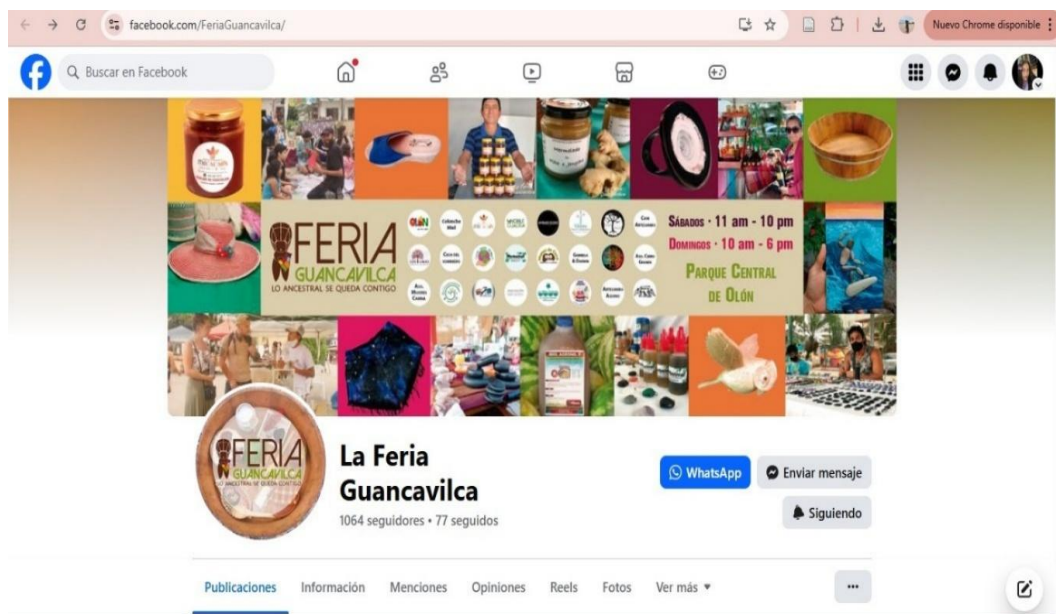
facebook.com/FeriaGuancavilca/

Nuevo Chrome disponible

Buscar en Facebook

FERIA GUANCAVILCA
LO ANCESTRAL SE QUEDA CONTIGO

Sábados · 11 am - 10 pm
Domingos · 10 am - 6 pm
Parque Central de Olón

FERIA GUANCAVILCA
LO ANCESTRAL SE QUEDA CONTIGO

La Feria Guancavilca

1064 seguidores • 77 seguidos

WhatsApp

Enviar mensaje

Siguiendo

Publicaciones Información Menciones Opiniones Reels Fotos Ver más

...